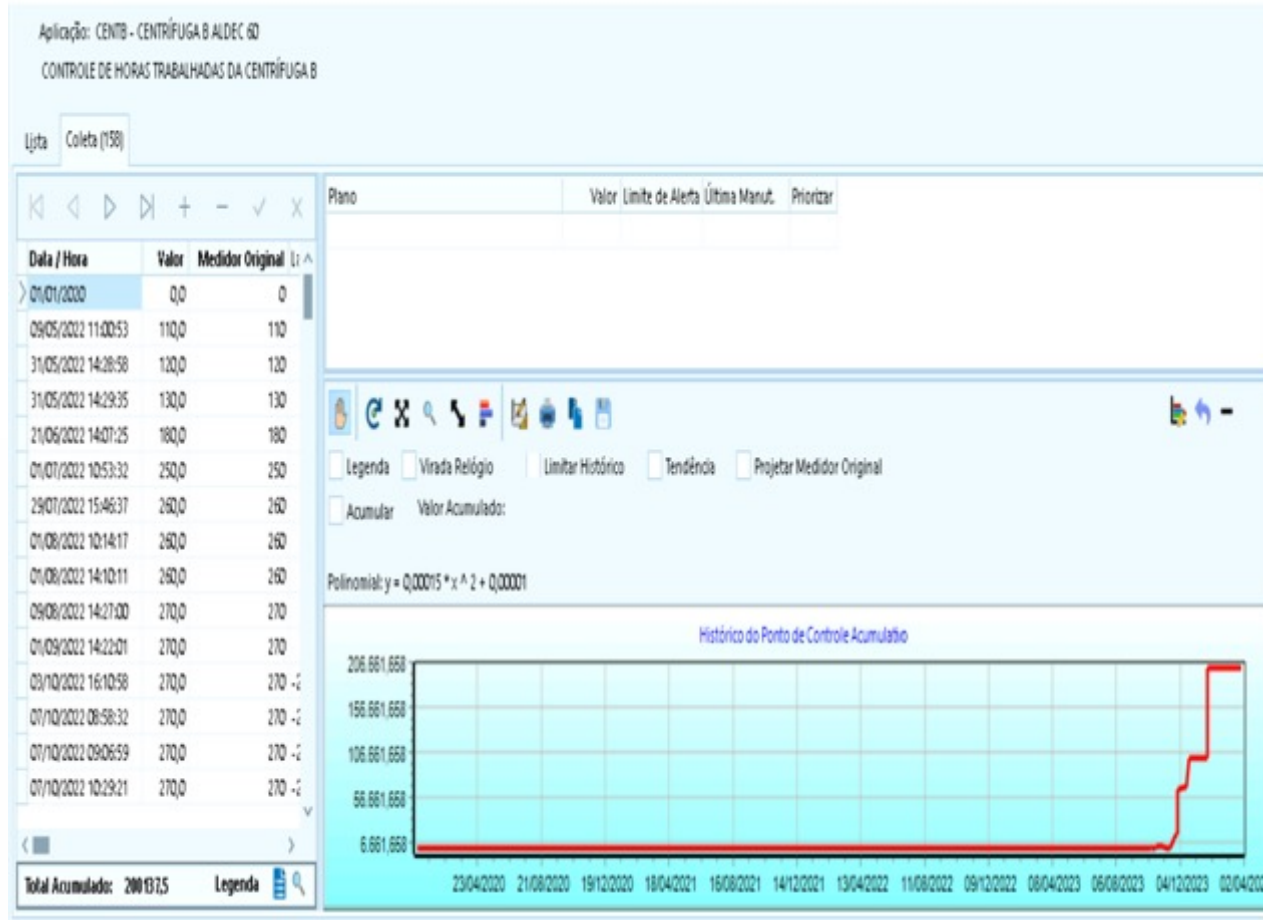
Aplicação: CENTB - CENTRÍFUGA B ALDEC 6D

CONTROLE DE HORAS TRABALHADAS DA CENTRÍFUGA B

Lista Coleta (158)

| Data / Hora | Valor | Medidor Original |
|---|---|---|
| 01/01/2000 | 0,0 | 0 |
| 09/05/2022 11:00:53 | 110,0 | 110 |
| 31/05/2022 14:28:58 | 120,0 | 120 |
| 31/05/2022 14:29:35 | 130,0 | 130 |
| 21/06/2022 14:07:25 | 180,0 | 180 |
| 01/07/2022 10:53:32 | 250,0 | 250 |
| 29/07/2022 15:46:37 | 260,0 | 260 |
| 01/08/2022 10:14:17 | 260,0 | 260 |
| 01/08/2022 14:10:11 | 260,0 | 260 |
| 09/08/2022 14:27:00 | 270,0 | 270 |
| 01/09/2022 14:22:01 | 270,0 | 270 |
| 03/10/2022 16:10:58 | 270,0 | 270 -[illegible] |
| 07/10/2022 08:58:32 | 270,0 | 270 -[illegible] |
| 07/10/2022 09:06:59 | 270,0 | 270 -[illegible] |
| 07/10/2022 10:29:21 | 270,0 | 270 -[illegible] |

Total Acumulado: 200137,5 Legenda

| Plano | Valor | Limite de Alerta | Última Manut. | Priorizar |
|---|---|---|---|---|

Legenda Virada Relógio Limitar Histórico Tendência Projetar Medidor Original

Acumular Valor Acumulado:

Polinomial: y = 0,00015 * x ^ 2 + 0,00001

Histórico do Ponto de Controle Acumulativo

206.661,658
156.661,658
106.661,658
56.661,658
6.661,658

23/04/2020 21/08/2020 19/12/2020 18/04/2021 16/08/2021 14/12/2021 13/04/2022 11/08/2022 09/12/2022 08/04/2023 06/08/2023 04/12/2023 02/04/202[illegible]